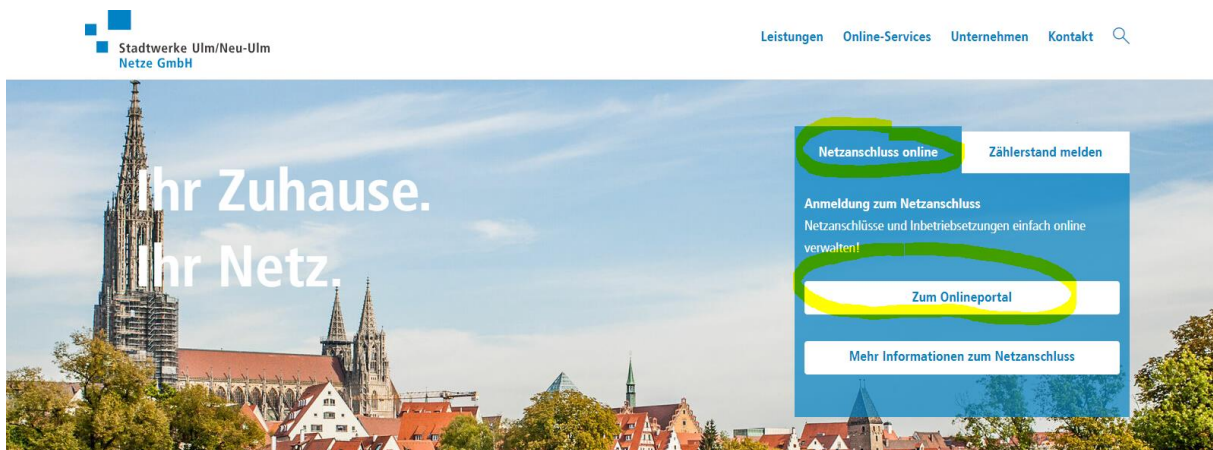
Stadtwerke Ulm/Neu-Ulm
Netze GmbH

Leistungen Online-Services Unternehmen Kontakt

Ihr Zuhause.
Ihr Netz.

Netzanschluss online
Zählerstand melden

Anmeldung zum Netzanschluss
Netzanschlüsse und Inbetriebsetzungen einfach online verwalten!

Zum Onlineportal

Mehr Informationen zum Netzanschluss